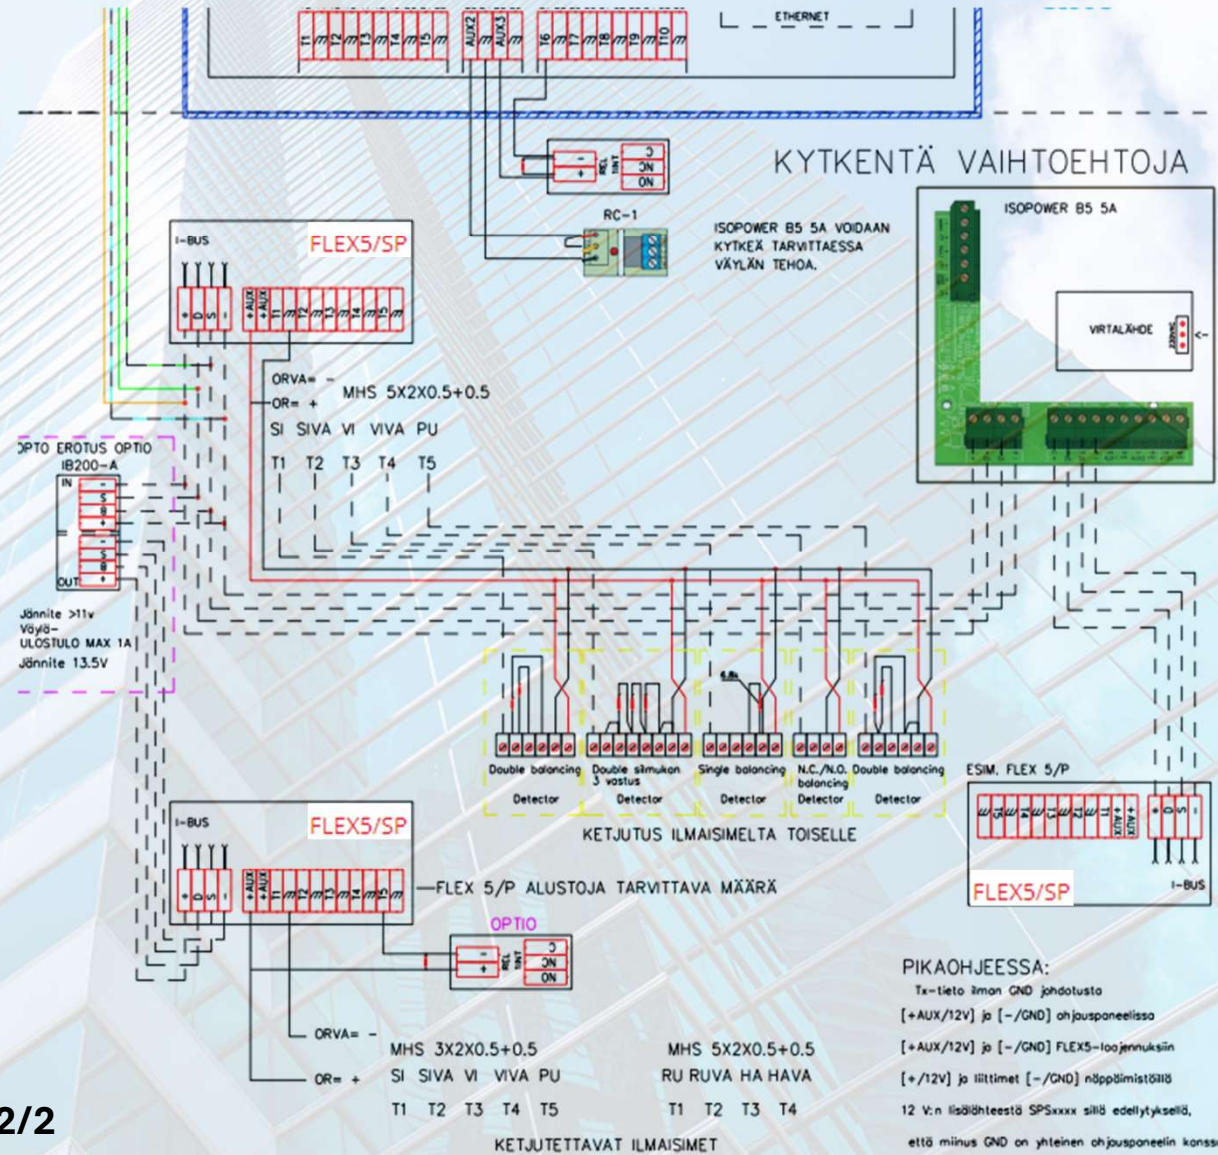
T1 ⏚ T2 ⏚ T3 ⏚ T4 ⏚ T5 ⏚ AUX2 AUX3 ⏚ T6 ⏚ T7 ⏚ T8 ⏚ T9 ⏚ T10 ⏚

ETHERNET

KYTKENTÄ VAIHTOEHTOJA

- + REL INT C NC NO

RC-1

ISOPOWER B5 5A VOIDAAN KYTKEÄ TARVITTAESSA VÄYLÄN TEHOA.

ISOPOWER B5 5A

VIRTALÄHDE

I-BUS

FLEX5/SP

+ D S - +AUX +AUX T1 ⏚ T2 ⏚ T3 ⏚ T4 ⏚ T5 ⏚

ORVA= -
OR= +
MHS 5X2X0.5+0.5
SI SIVA VI VIVA PU
T1 T2 T3 T4 T5

OPTO EROTUS OPTIO
IB200-A
IN
OUT

Jännite >11v
Väylä-
ULOSTULO MAX 1A
Jännite 13.5V

Double balancing Detector
Double silmukan 3 vastus Detector
Single balancing Detector
N.C./N.O. balancing Detector
Double balancing Detector

KETJUTUS ILMAISIMELTA TOISELLE

ESIM. FLEX 5/P

FLEX5/SP

I-BUS

I-BUS

FLEX5/SP

FLEX 5/P ALUSTOJA TARVITTAVA MÄÄRÄ

OPTIO

- + REL INT C NC NO

ORVA= -
OR= +
MHS 3X2X0.5+0.5
SI SIVA VI VIVA PU
T1 T2 T3 T4 T5

MHS 5X2X0.5+0.5
RU RUVA HA HAVA
T1 T2 T3 T4

KETJUTETTAVAT ILMAISIMET

PIKAOHJEESSA:
Tx-tieto ilman GND johdotusta
[+AUX/12V] ja [-/GND] ohjauspaneelissa
[+AUX/12V] ja [-/GND] FLEX5-laajennuksiin
[+/12V] ja liittimet [-/GND] näppäimistöillä
12 V:n lisälähteestä SPSxxxx sillä edellytyksellä,
että miinus GND on yhteinen ohjauspaneelin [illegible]

2/2